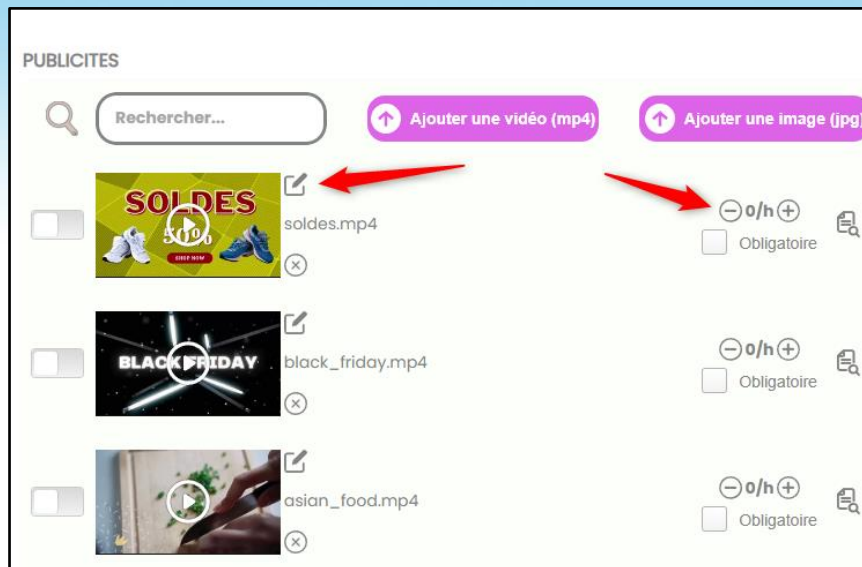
PUBLICITES

Rechercher...

Ajouter une vidéo (mp4)

Ajouter une image (jpg)

SOLDES 50% SHOP NOW

soldes.mp4

0/h

Obligatoire

BLACK FRIDAY

black_friday.mp4

0/h

Obligatoire

asian_food.mp4

0/h

Obligatoire